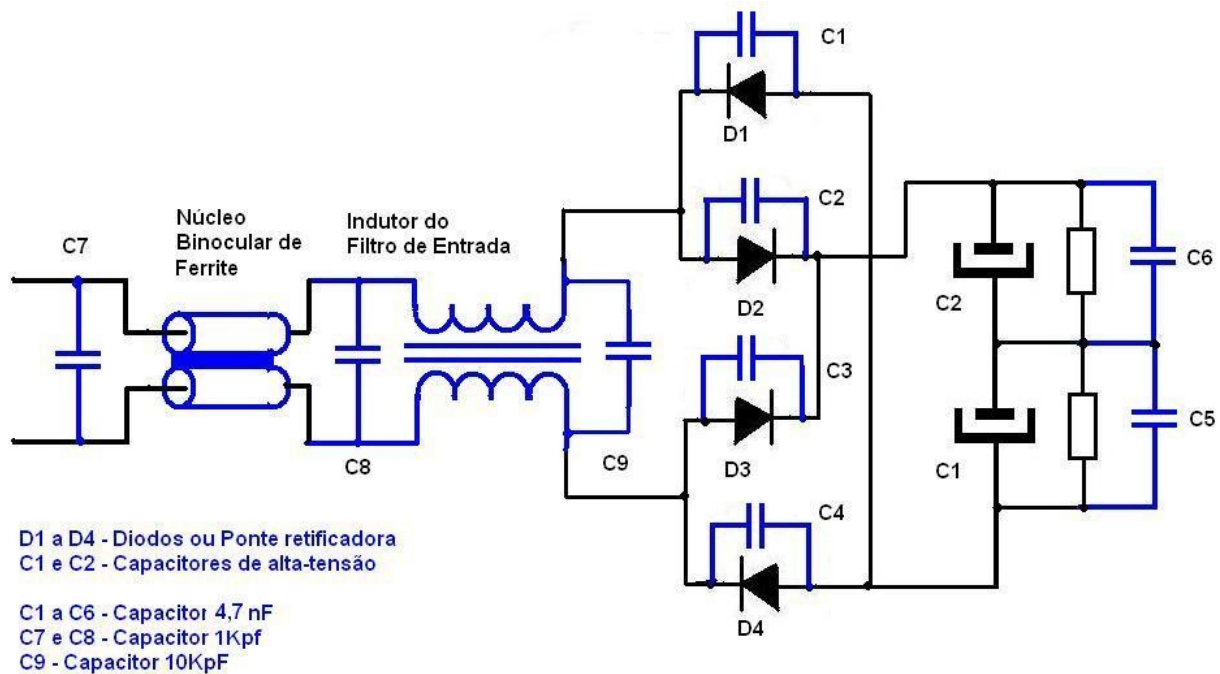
C7

Núcleo Binocular de Ferrite

Indutor do Filtro de Entrada

C8

C9

C1

D1

C2

D2

C3

D3

C4

D4

C2

C1

C6

C5

D1 a D4 - Diodos ou Ponte retificadora
C1 e C2 - Capacitores de alta-tensão

C1 a C6 - Capacitor 4,7 nF
C7 e C8 - Capacitor 1Kpf
C9 - Capacitor 10KpF